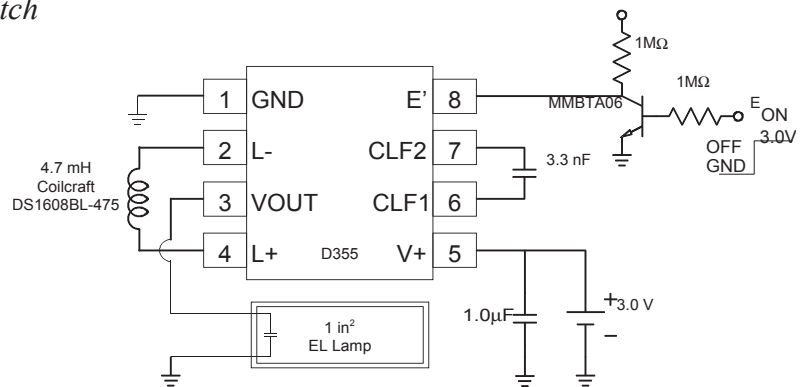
tch

1MΩ

1MΩ

MMBTA06

E

ON

OFF

3.0V

GND

| 1 | GND | E' | 8 |
|---|---|---|---|
| 2 | L- | CLF2 | 7 |
| 3 | VOUT | CLF1 | 6 |
| 4 | L+ | V+ | 5 |

D355

4.7 mH Coilcraft DS1608BL-475

3.3 nF

1.0μF

+3.0 V

–

1 in$^2$ EL Lamp